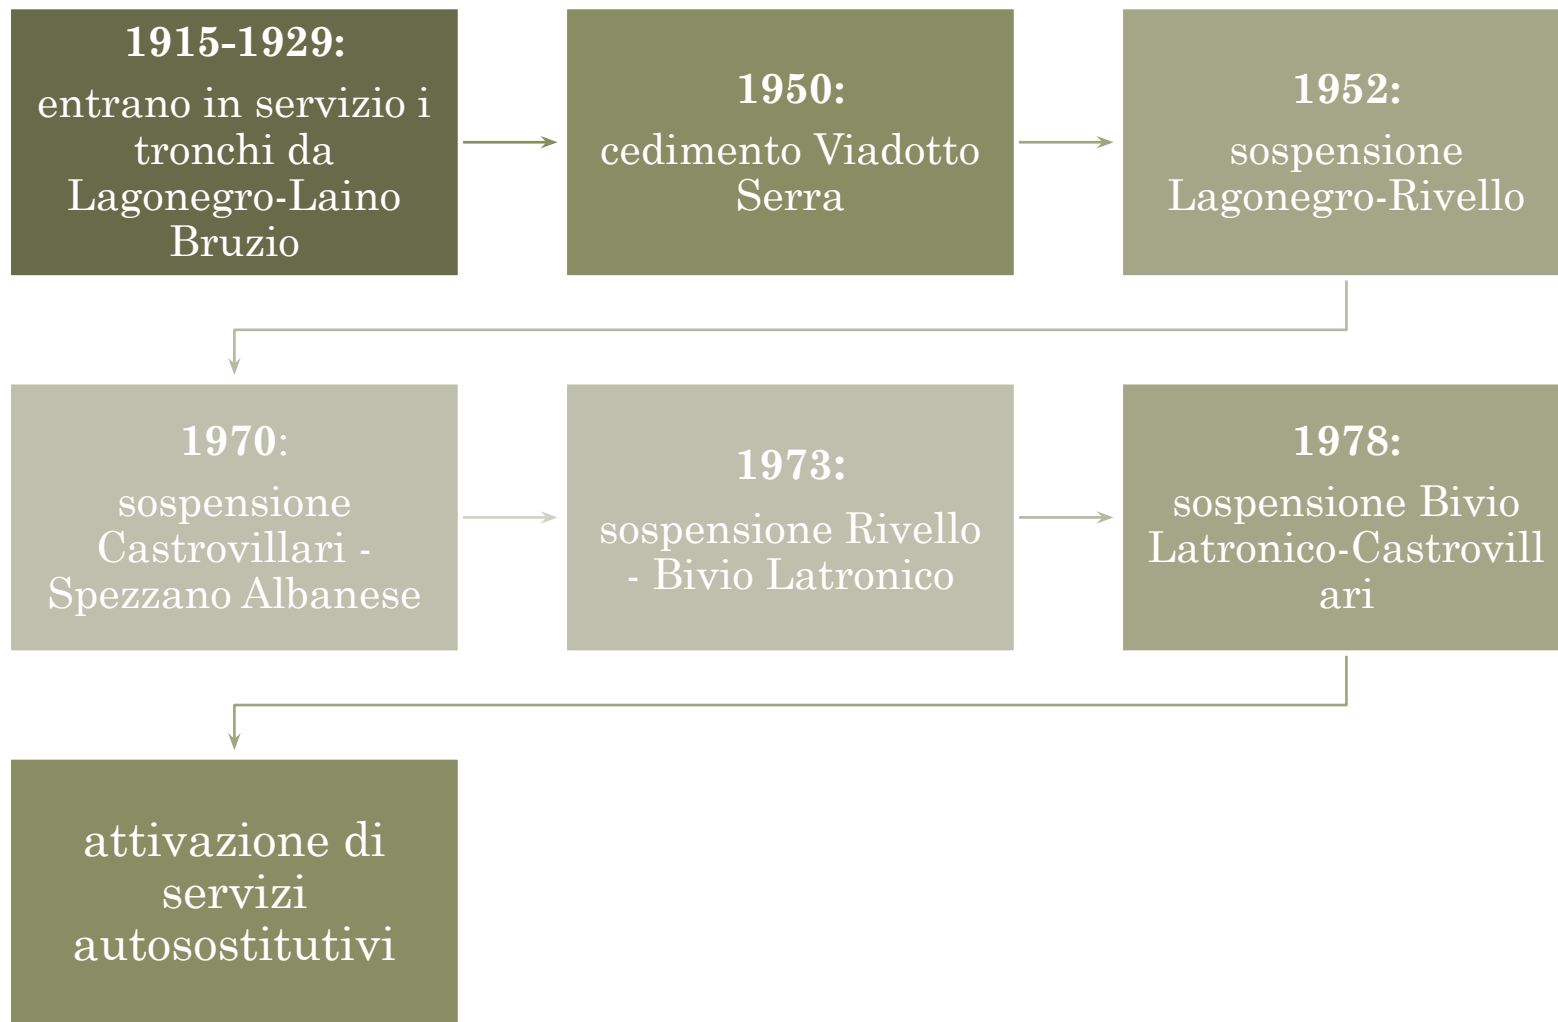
1915-1929:
entrano in servizio i tronchi da Lagonegro-Laino Bruzio

1950:
cedimento Viadotto Serra

1952:
sospensione Lagonegro-Rivello

1970:
sospensione Castrovillari - Spezzano Albanese

1973:
sospensione Rivello - Bivio Latronico

1978:
sospensione Bivio Latronico-Castrovill ari

attivazione di servizi autosostitutivi